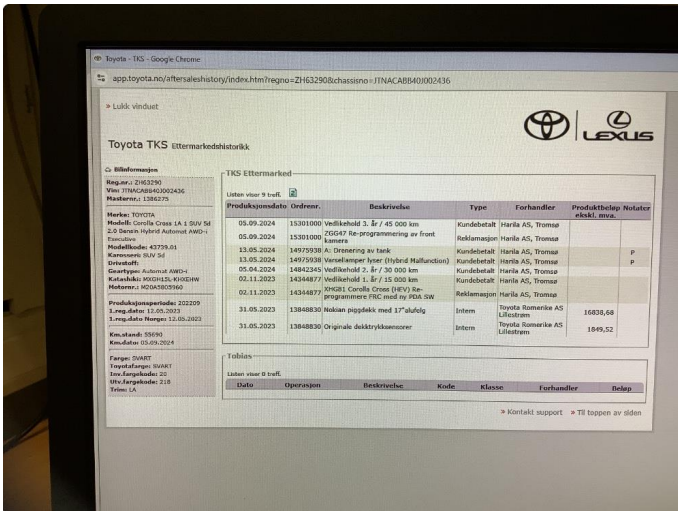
Toyota - TKS - Google Chrome

app.toyota.no/aftersaleshistory/index.htm?regno=ZH63290&chassisno=JTNACABB40J002436

» Lukk vinduet

LEXUS

Toyota TKS Ettermarkedshistorikk

Bilinformasjon

Reg.nr.: ZH63290
Vin: JTNACABB40J002436
Masternr.: 1586275

Merke: TOYOTA
Modell: Corolla Cross 1A 1 SUV 5d 2.0 Bensin Hybrid Automat AWD-i Executive
Modellkode: 43739.01
Karosseri: SUV 5d
Drivstoff:
Geartype: Automat AWD-i
Katashiki: MXGH15L-KHXEHW
Motornr.: M20A5805960

Produksjonsperiode: 202209
1.reg.dato: 12.05.2023
1.reg.dato Norge: 12.05.2023

Km.stand: 55690
Km.dato: 05.09.2024

Farge: SVART
Toyotafarge: SVART
Inv.fargekode: 20
Utv.fargekode: 218
Trim: LA

TKS Ettermarked

Listen viser 9 treff.

| Produksjonsdato | Ordrenr. | Beskrivelse | Type | Forhandler | Produktbeløp ekskl. mva. | Notater |
|---|---|---|---|---|---|---|
| 05.09.2024 | 15301000 | Vedlikehold 3. år / 45 000 km | Kundebetalt | Harila AS, Tromsø | | |
| 05.09.2024 | 15301000 | ZGG47 Re-programmering av front kamera | Reklamasjon | Harila AS, Tromsø | | |
| 13.05.2024 | 14975938 | A: Orenering av tank | Kundebetalt | Harila AS, Tromsø | | P |
| 13.05.2024 | 14975938 | Varsellamper lyser (Hybrid Malfunction) | Kundebetalt | Harila AS, Tromsø | | P |
| 05.04.2024 | 14842345 | Vedlikehold 2. år / 30 000 km | Kundebetalt | Harila AS, Tromsø | | |
| 02.11.2023 | 14344877 | Vedlikehold 1. år / 15 000 km | Kundebetalt | Harila AS, Tromsø | | |
| 02.11.2023 | 14344877 | XHG81 Corolla Cross (HEV) Re-programmere FRC med ny PDA SW | Reklamasjon | Harila AS, Tromsø | | |
| 31.05.2023 | 13848830 | Nokian piggdekk med 17"alufelg | Intern | Toyota Romerike AS Lillestrøm | 16838,68 | |
| 31.05.2023 | 13848830 | Originale dekktrykksensorer | Intern | Toyota Romerike AS Lillestrøm | 1849,52 | |

Tobias

Listen viser 0 treff.

| Dato | Operasjon | Beskrivelse | Kode | Klasse | Forhandler | Beløp |
|---|---|---|---|---|---|---|

» Kontakt support » Til toppen av siden